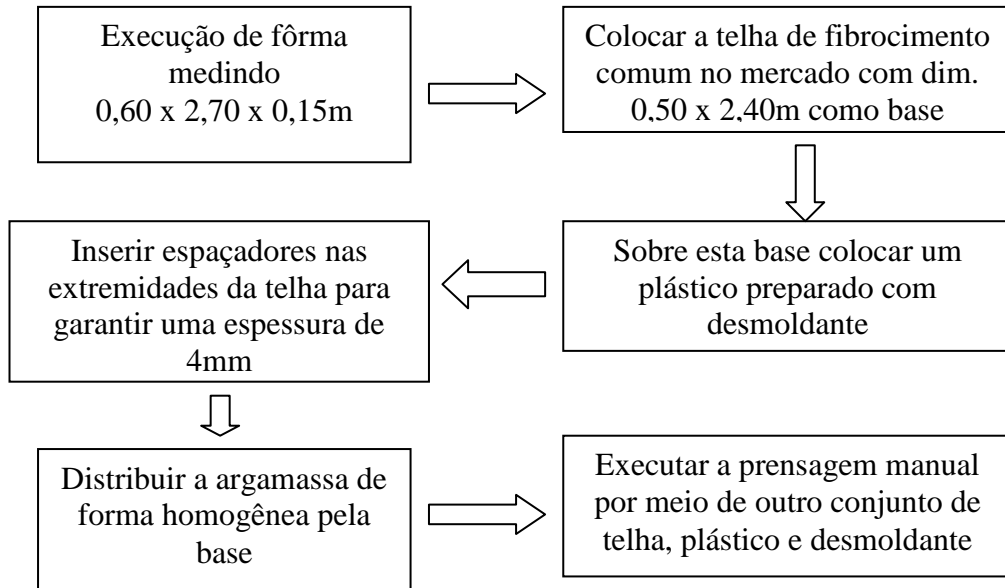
Execução de fôrma medindo
0,60 x 2,70 x 0,15m

Colocar a telha de fibrocimento comum no mercado com dim. 0,50 x 2,40m como base

Sobre esta base colocar um plástico preparado com desmoldante

Inserir espaçadores nas extremidades da telha para garantir uma espessura de 4mm

Distribuir a argamassa de forma homogênea pela base

Executar a prensagem manual por meio de outro conjunto de telha, plástico e desmoldante